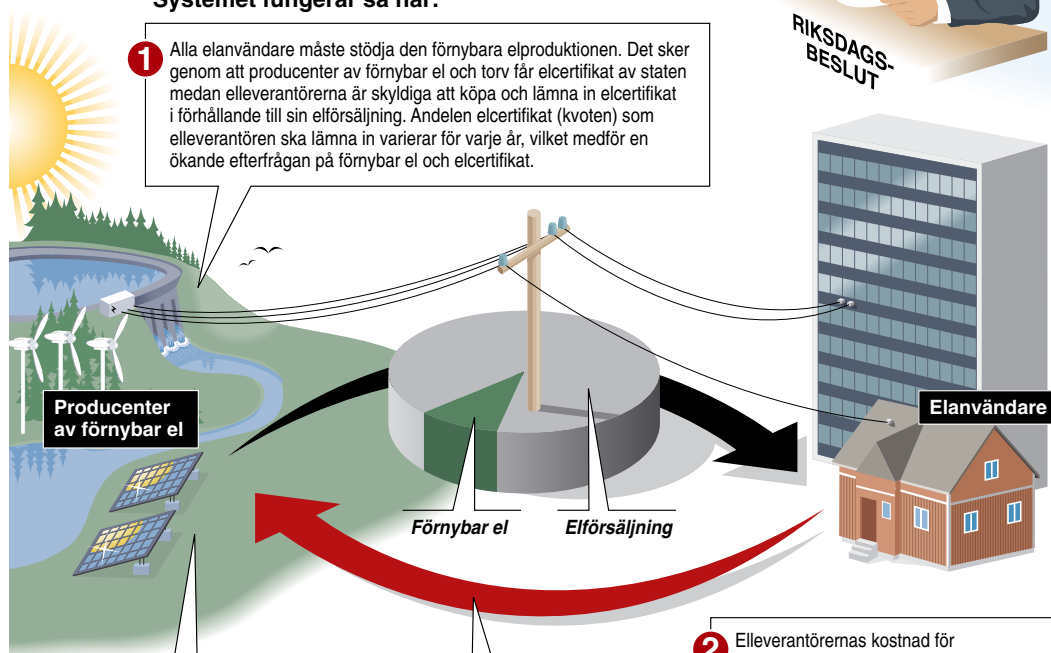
Systemet fungerar så här:

1 Alla elanvändare måste stödja den förnybara elproduktionen. Det sker genom att producenter av förnybar el och torv får elcertifikat av staten medan elleverantörerna är skyldiga att köpa och lämna in elcertifikat i förhållande till sin elförsäljning. Andelen elcertifikat (kvoten) som elleverantören ska lämna in varierar för varje år, vilket medför en ökande efterfrågan på förnybar el och elcertifikat.

RIKSDAGS-BESLUT

Producenter av förnybar el

Elanvändare

Förnybar el

Elförsäljning

2 Elleverantörernas kostnad för